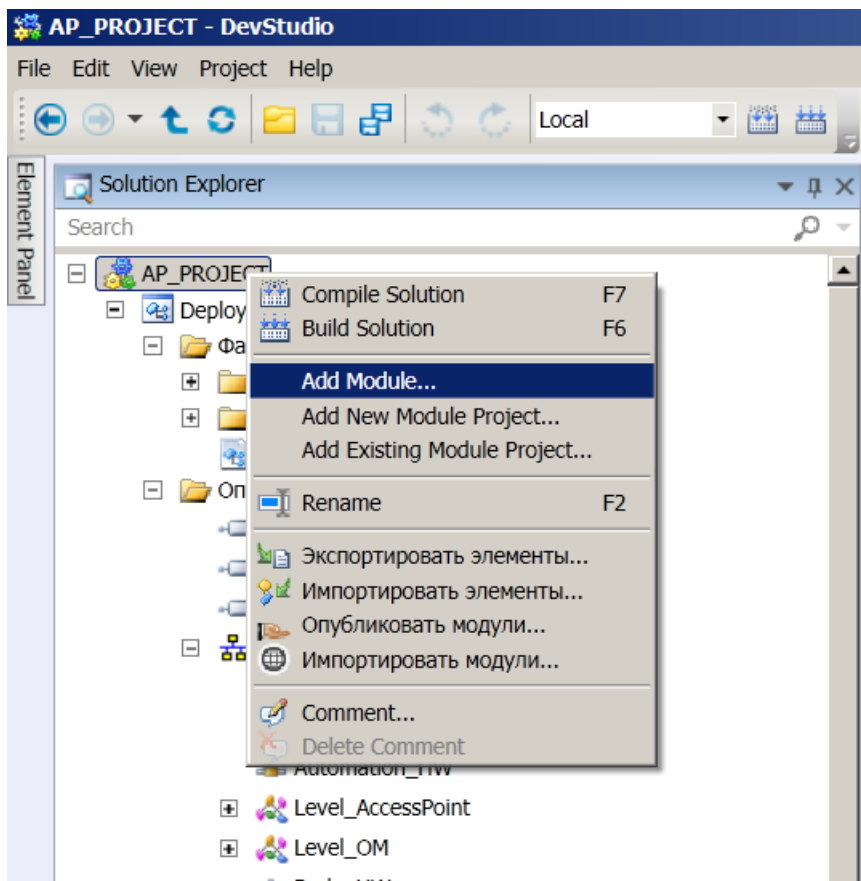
AP_PROJECT - DevStudio

File Edit View Project Help

Local

Element Panel

Solution Explorer

Search

AP_PROJECT

Deploy

Фа

Оп

Compile Solution F7
Build Solution F6
Add Module...
Add New Module Project...
Add Existing Module Project...
Rename F2
Экспортировать элементы...
Импортировать элементы...
Опубликовать модули...
Импортировать модули...
Comment...
Delete Comment

Automation_HW

Level_AccessPoint

Level_OM

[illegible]